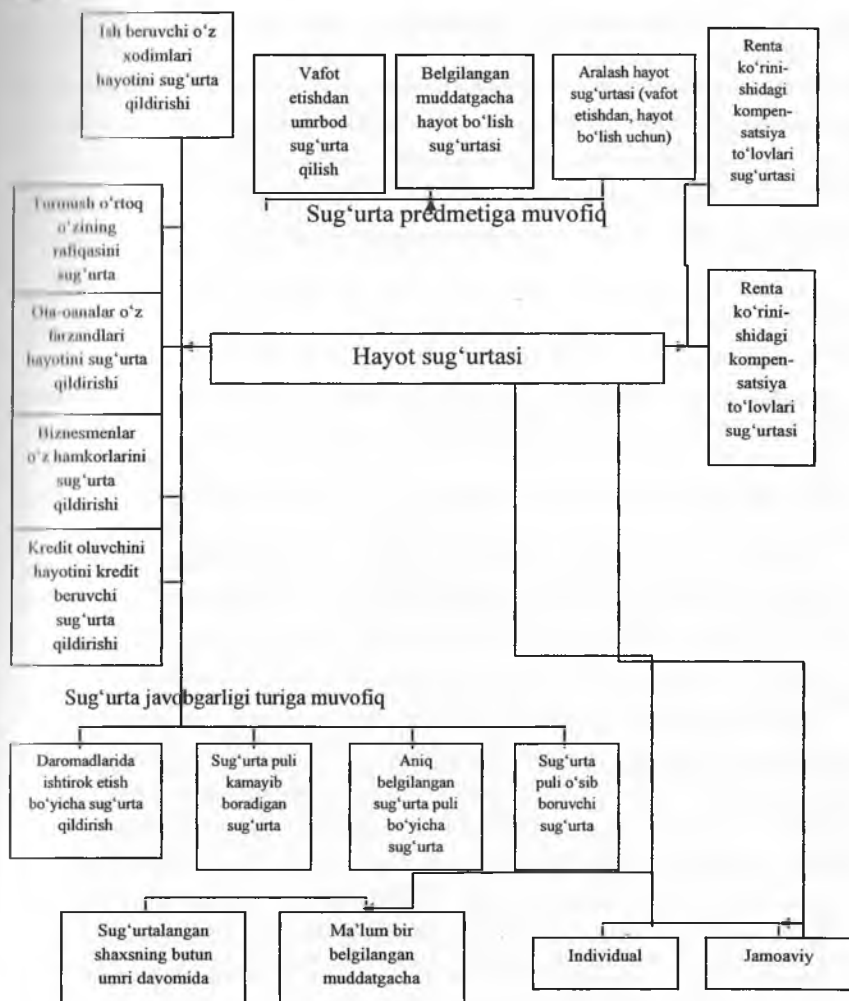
Ish beruvchi o'z xodimlari hayotini sug'urta qildirishi

Vafot etishdan umrbod sug'urta qilish

Belgilangan muddatgacha hayot bo'lish sug'urtasi

Aralash hayot sug'urtasi (vafot etishdan, hayot bo'lish uchun)

Renta ko'rinishidagi kompensatsiya to'lovlari sug'urtasi

Sug'urta predmetiga muvofiq

Turmush o'rtoq o'zining rafiqasini sug'urta

Ota-oanalar o'z farzandlari hayotini sug'urta qildirishi

Hayot sug'urtasi

Renta ko'rinishidagi kompensatsiya to'lovlari sug'urtasi

Biznesmenlar o'z hamkorlarini sug'urta qildirishi

Kredit oluvchini hayotini kredit beruvchi sug'urta qildirishi

Sug'urta javobgarligi turiga muvofiq

Daromadlarida ishtirok etish bo'yicha sug'urta qildirish

Sug'urta puli kamayib boradigan sug'urta

Aniq belgilangan sug'urta puli bo'yicha sug'urta

Sug'urta puli o'sib boruvchi sug'urta

Sug'urtalangan shaxsning butun umri davomida

Ma'lum bir belgilangan muddatgacha

Individual

Jamoaviy